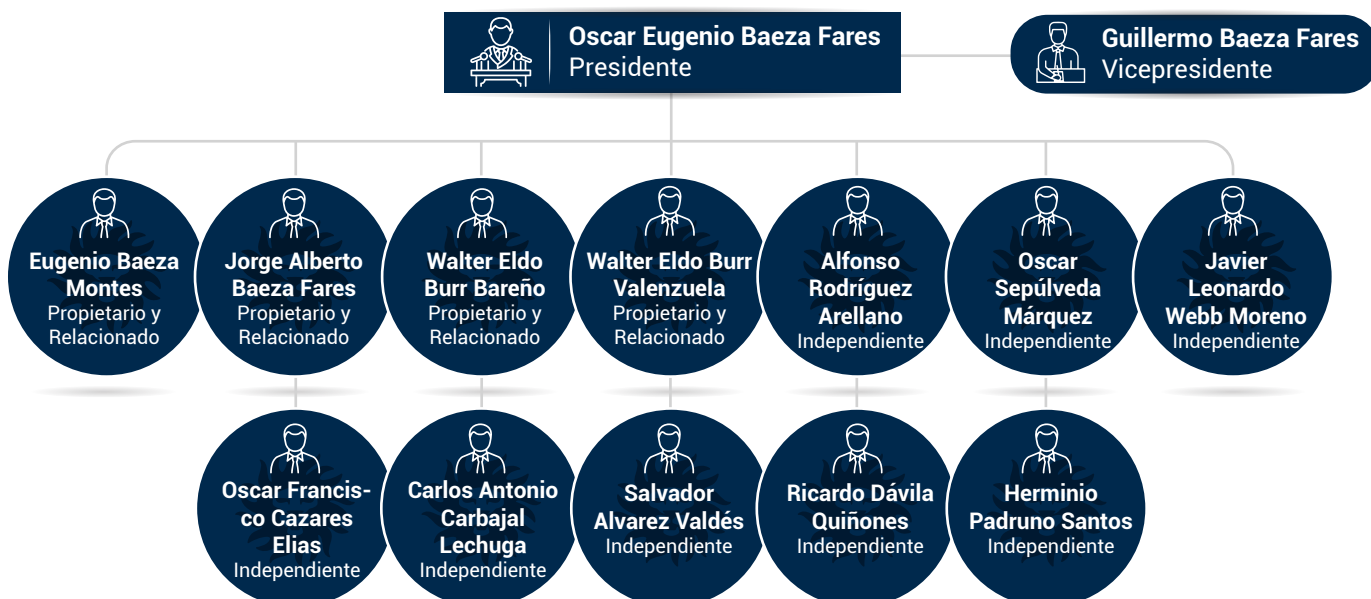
Oscar Eugenio Baeza Fares
Presidente

Guillermo Baeza Fares
Vicepresidente

Eugenio Baeza Montes
Propietario y Relacionado

Jorge Alberto Baeza Fares
Propietario y Relacionado

Walter Eldo Burr Bareño
Propietario y Relacionado

Walter Eldo Burr Valenzuela
Propietario y Relacionado

Alfonso Rodríguez Arellano
Independiente

Oscar Sepúlveda Márquez
Independiente

Javier Leonardo Webb Moreno
Independiente

Oscar Francisco Cazares Elias
Independiente

Carlos Antonio Carbajal Lechuga
Independiente

Salvador Alvarez Valdés
Independiente

Ricardo Dávila Quiñones
Independiente

Herminio Padruno Santos
Independiente